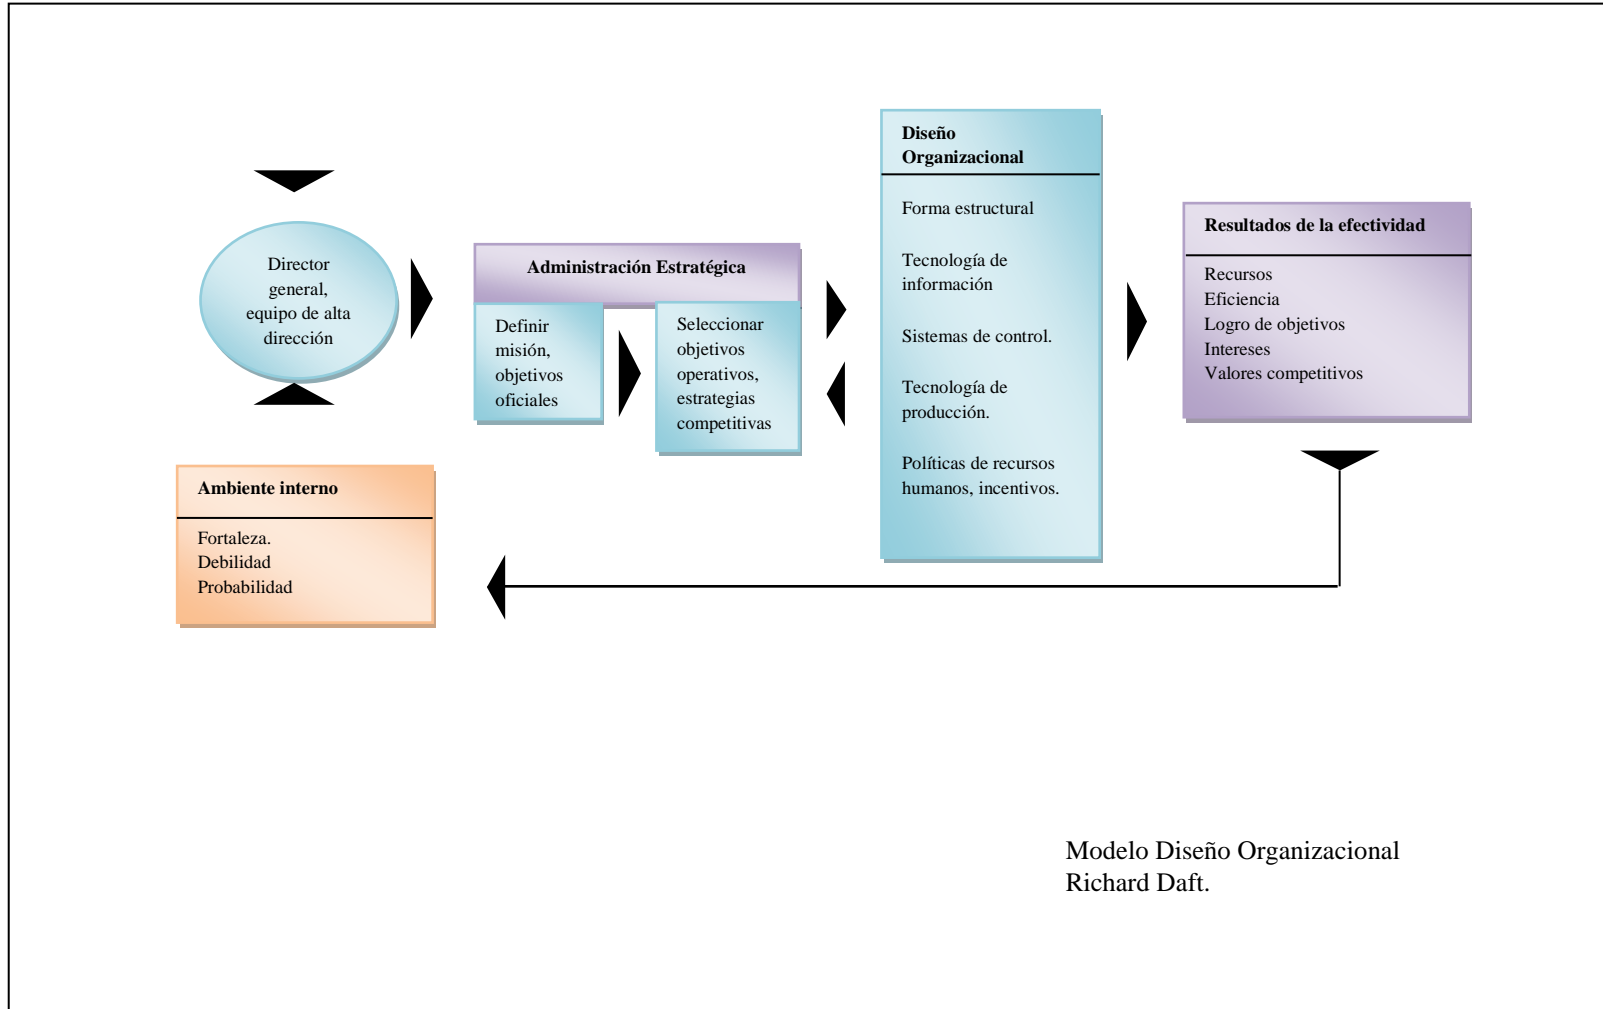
Director general, equipo de alta dirección

Administración Estratégica

Definir misión, objetivos oficiales

Seleccionar objetivos operativos, estrategias competitivas

Diseño Organizacional

Forma estructural

Tecnología de información

Sistemas de control.

Tecnología de producción.

Políticas de recursos humanos, incentivos.

Resultados de la efectividad

Recursos
Eficiencia
Logro de objetivos
Intereses
Valores competitivos

Ambiente interno

Fortaleza.
Debilidad
Probabilidad

Modelo Diseño Organizacional
Richard Daft.